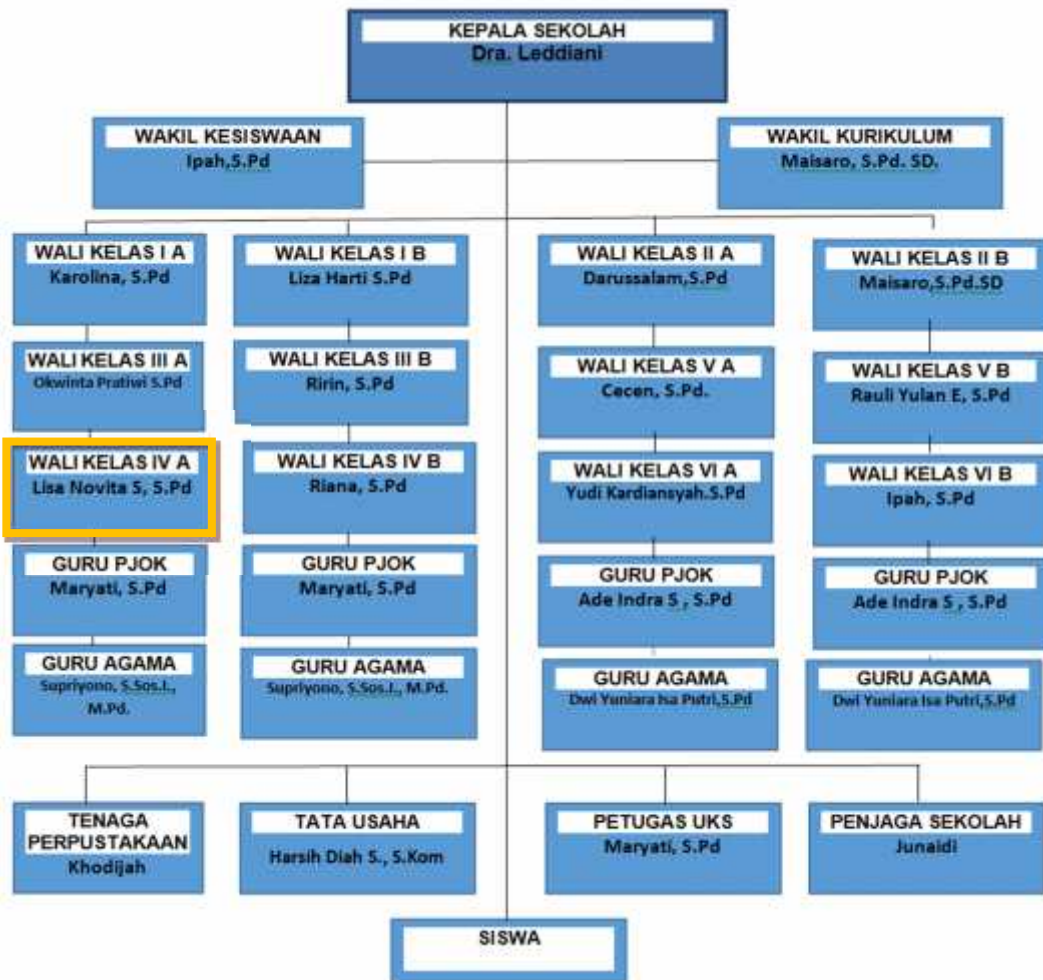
KEPALA SEKOLAH
Dra. Leddiani

WAKIL KESISWAAN
Ipah,S.Pd

WAKIL KURIKULUM
Maisaro, S.Pd. SD.

WALI KELAS I A
Karolina, S.Pd

WALI KELAS III A
Okwinta Pratiwi S.Pd

WALI KELAS IV A
Lisa Novita S, S.Pd

GURU PJOK
Maryati, S.Pd

GURU AGAMA
Supriyono, S.Sos.I., M.Pd.

WALI KELAS I B
Liza Harti S.Pd

WALI KELAS III B
Ririn, S.Pd

WALI KELAS IV B
Riana, S.Pd

GURU PJOK
Maryati, S.Pd

GURU AGAMA
Supriyono, S.Sos.I., M.Pd.

WALI KELAS II A
Darussalam,S.Pd

WALI KELAS V A
Cecen, S.Pd.

WALI KELAS VI A
Yudi Kardiansyah.S.Pd

GURU PJOK
Ade Indra S , S.Pd

GURU AGAMA
Dwi Yuniara Isa Putri,S.Pd

WALI KELAS II B
Maisaro,S.Pd.SD

WALI KELAS V B
Rauli Yulan E, S.Pd

WALI KELAS VI B
Ipah, S.Pd

GURU PJOK
Ade Indra S , S.Pd

GURU AGAMA
Dwi Yuniara Isa Putri,S.Pd

TENAGA PERPUSTAKAAN
Khodijah

TATA USAHA
Harsih Diah S., S.Kom

PETUGAS UKS
Maryati, S.Pd

PENJAGA SEKOLAH
Junaidi

SISWA